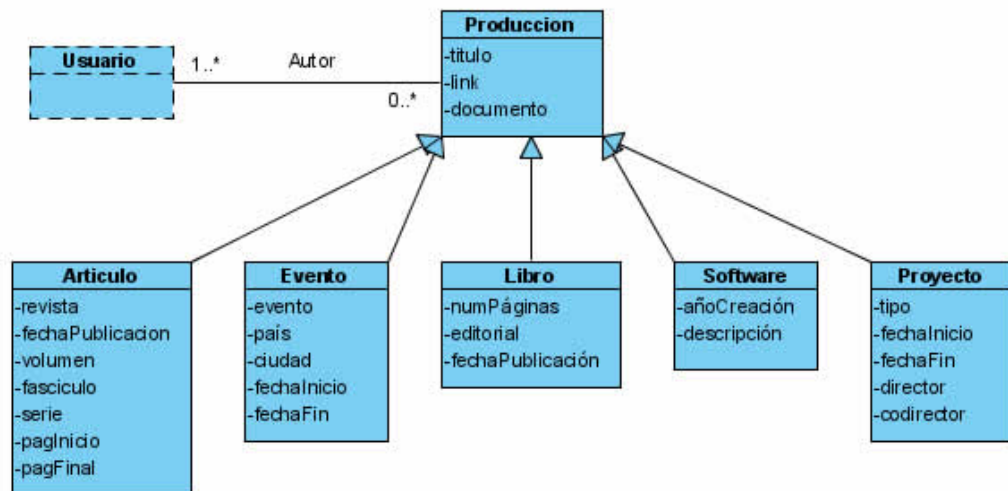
Usuario

1..*

Autor

0..*

Produccion
-titulo
-link
-documento

Articulo
-revista
-fechaPublicacion
-volumen
-fasciculo
-serie
-pagInicio
-pagFinal

Evento
-evento
-país
-ciudad
-fechaInicio
-fechaFin

Libro
-numPáginas
-editorial
-fechaPublicación

Software
-añoCreación
-descripción

Proyecto
-tipo
-fechaInicio
-fechaFin
-director
-codirector